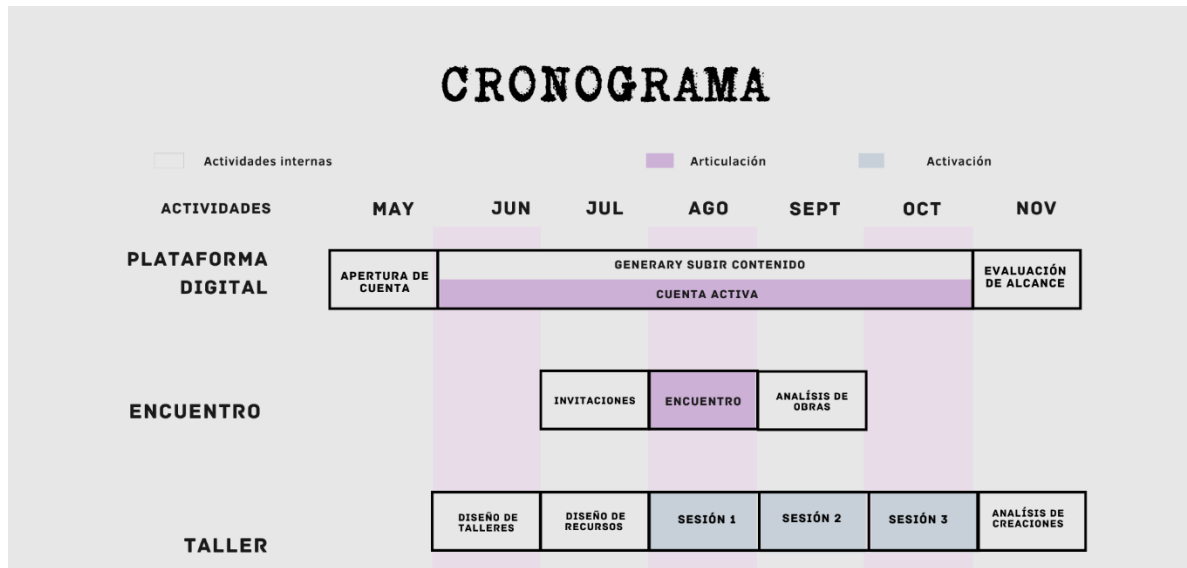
CRONOGRAMA

Actividades internas
Articulación
Activación

| ACTIVIDADES | MAY | JUN | JUL | AGO | SEPT | OCT | NOV |
|---|---|---|---|---|---|---|---|
| PLATAFORMA DIGITAL | APERTURA DE CUENTA | GENERARY SUBIR CONTENIDO / CUENTA ACTIVA | | | | | EVALUACIÓN DE ALCANCE |
| ENCUENTRO | | | INVITACIONES | ENCUENTRO | ANALÍSIS DE OBRAS | | |
| TALLER | | DISEÑO DE TALLERES | DISEÑO DE RECURSOS | SESIÓN 1 | SESIÓN 2 | SESIÓN 3 | ANALÍSIS DE CREACIONES |